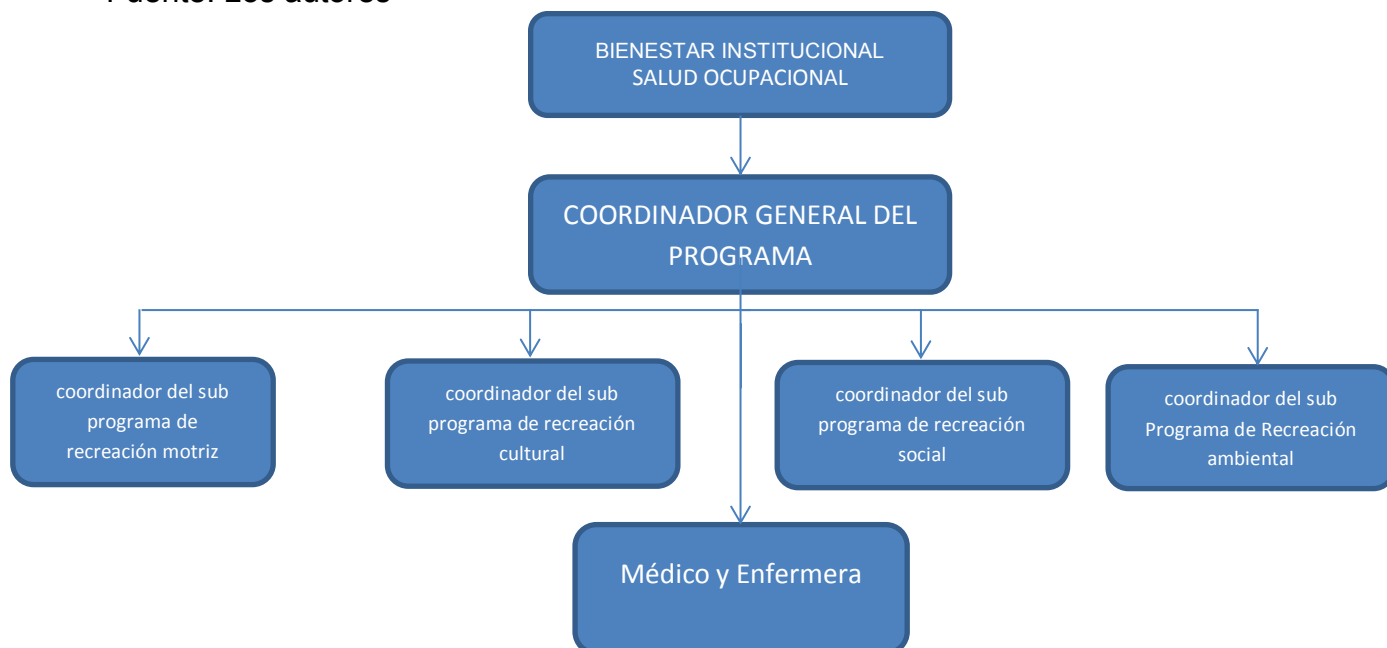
Fuente: Los autores

BIENESTAR INSTITUCIONAL
SALUD OCUPACIONAL

COORDINADOR GENERAL DEL PROGRAMA

coordinador del sub programa de recreación motriz

coordinador del sub programa de recreación cultural

coordinador del sub programa de recreación social

coordinador del sub Programa de Recreación ambiental

Médico y Enfermera